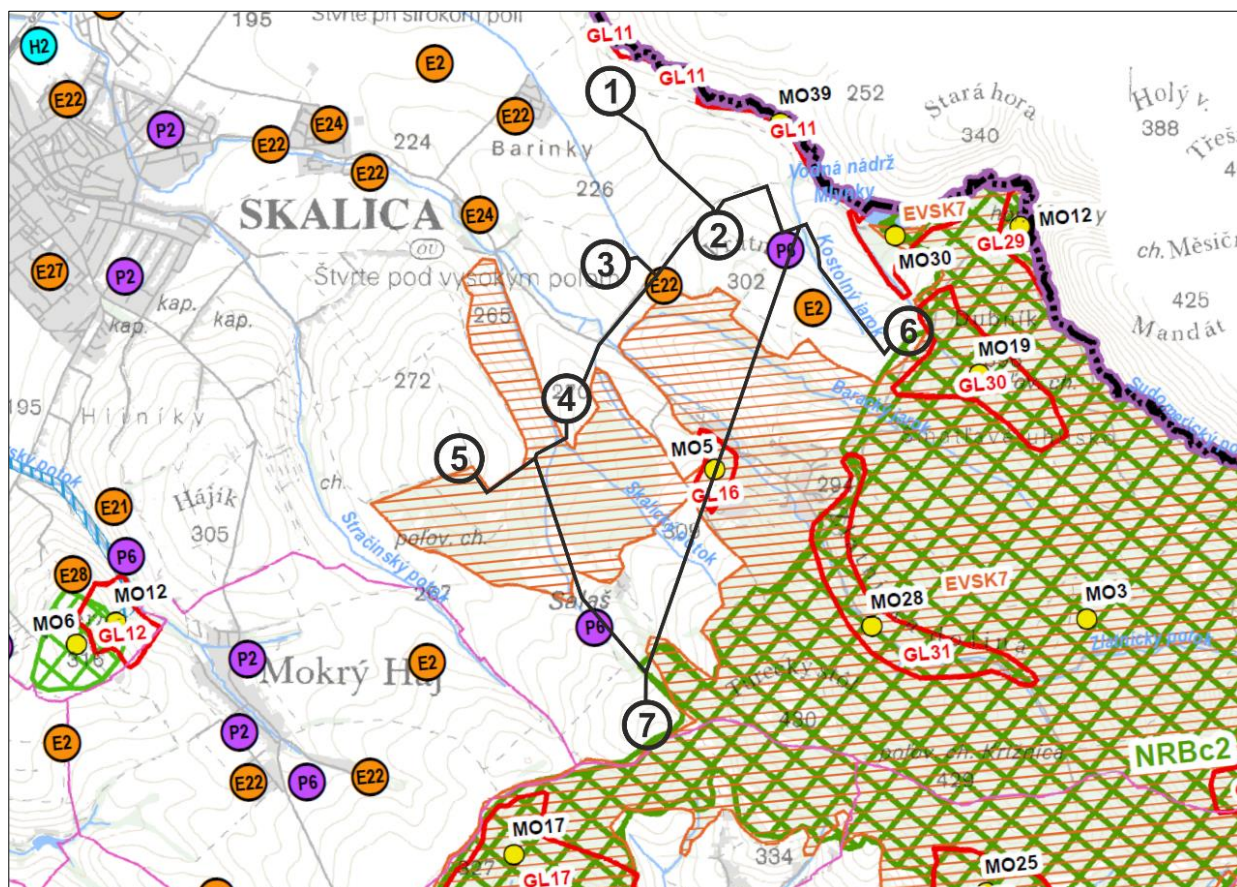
195
Štvrte pri širokom poli
H2
E2
E22
P2
E22
E24
E22
224
Barinky
E22
SKALICA
E24
226
E27
P2
Štvrte pod vysokým polom
kap.
kap.
kap.
265
272
195
Hlinníky
Hájik
305
E21
P6
E28
MO12
MO6
GL12
316
P2
Mokrý Háj
E2
P2
E2
E22
P6
E22
GL11
GL11
1
MO39
252
GL11
Stará hora
340
Holý v.
388
Třeš
4
Vodná nádrž
Mlynky
EVSK7
MO12
MO30
GL29
ch. Měsíčn
425
Mandát
2
P6
3
E22
302
E2
Kostolný jarok
6
Dubník
MO19
GL30
4
210
5
MO5
GL16
Baranský jarok
Skalický potok
Stračinský potok
polov. ch.
305
267
Salaš
P6
7
294
EVSK7
MO28
GL31
MO3
Zlatnícky potok
NRBc2
430
polov. ch. Křižnica
423
MO17
GL17
327
334
MO25